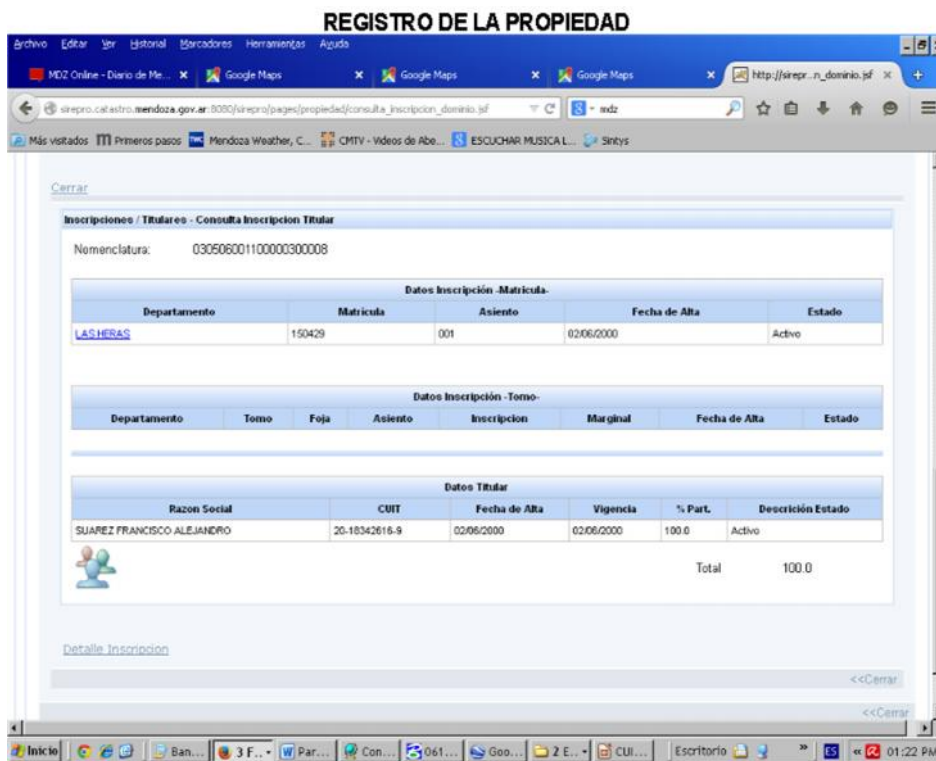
REGISTRO DE LA PROPIEDAD

Archivo Editar Ver Historial Marcadores Herramientas Ayuda

MDZ Online - Diario de Me... × Google Maps × Google Maps × Google Maps × http://sirepr...n_dominio.jsf × +

sirepro.catastro.mendoza.gov.ar:8080/sirepro/pages/propiedad/consulta_inscripcion_dominio.jsf mdz

Más visitados Primeros pasos Mendoza Weather, C... CMTV - Videos de Abe... ESCUCHAR MUSICA L... Sintys

Cerrar

Inscripciones / Titulares - Consulta Inscripcion Titular

Nomenclatura: 0305060011000003000008

Datos Inscripción -Matricula-

| Departamento | Matricula | Asiento | Fecha de Alta | Estado |
|---|---|---|---|---|
| LAS HERAS | 150429 | 001 | 02/06/2000 | Activo |

Datos Inscripción -Tomo-

| Departamento | Tomo | Foja | Asiento | Inscripcion | Marginal | Fecha de Alta | Estado |
|---|---|---|---|---|---|---|---|

Datos Titular

| Razon Social | CUIT | Fecha de Alta | Vigencia | % Part. | Descrición Estado |
|---|---|---|---|---|---|
| SUAREZ FRANCISCO ALEJANDRO | 20-18342616-9 | 02/06/2000 | 02/06/2000 | 100.0 | Activo |

Total 100.0

Detalle Inscripcion

<<Cerrar

<<Cerrar

Inicio Ban... 3 F... Par... Con... 061... Goo... 2 E... CUI... Escritorio ES 01:22 PM